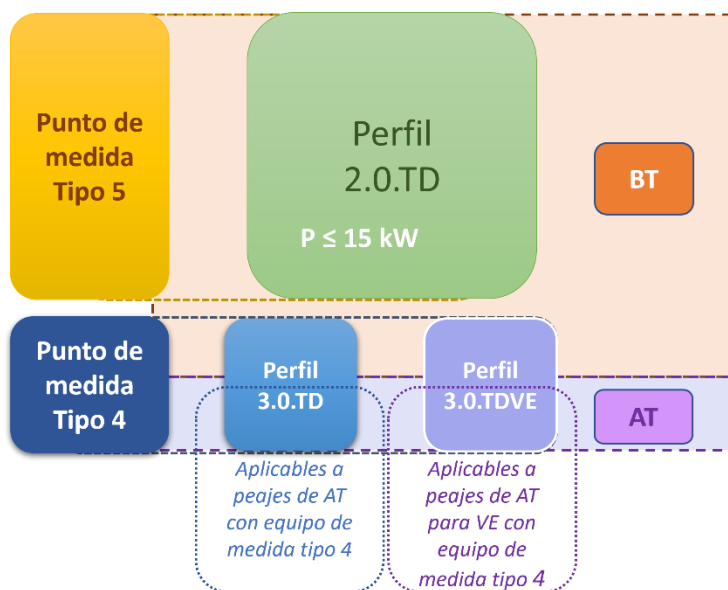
Punto de medida Tipo 5

Perfil 2.0.TD

P ≤ 15 kW

BT

Punto de medida Tipo 4

Perfil 3.0.TD

Perfil 3.0.TDVE

AT

Aplicables a peajes de AT con equipo de medida tipo 4

Aplicables a peajes de AT para VE con equipo de medida tipo 4